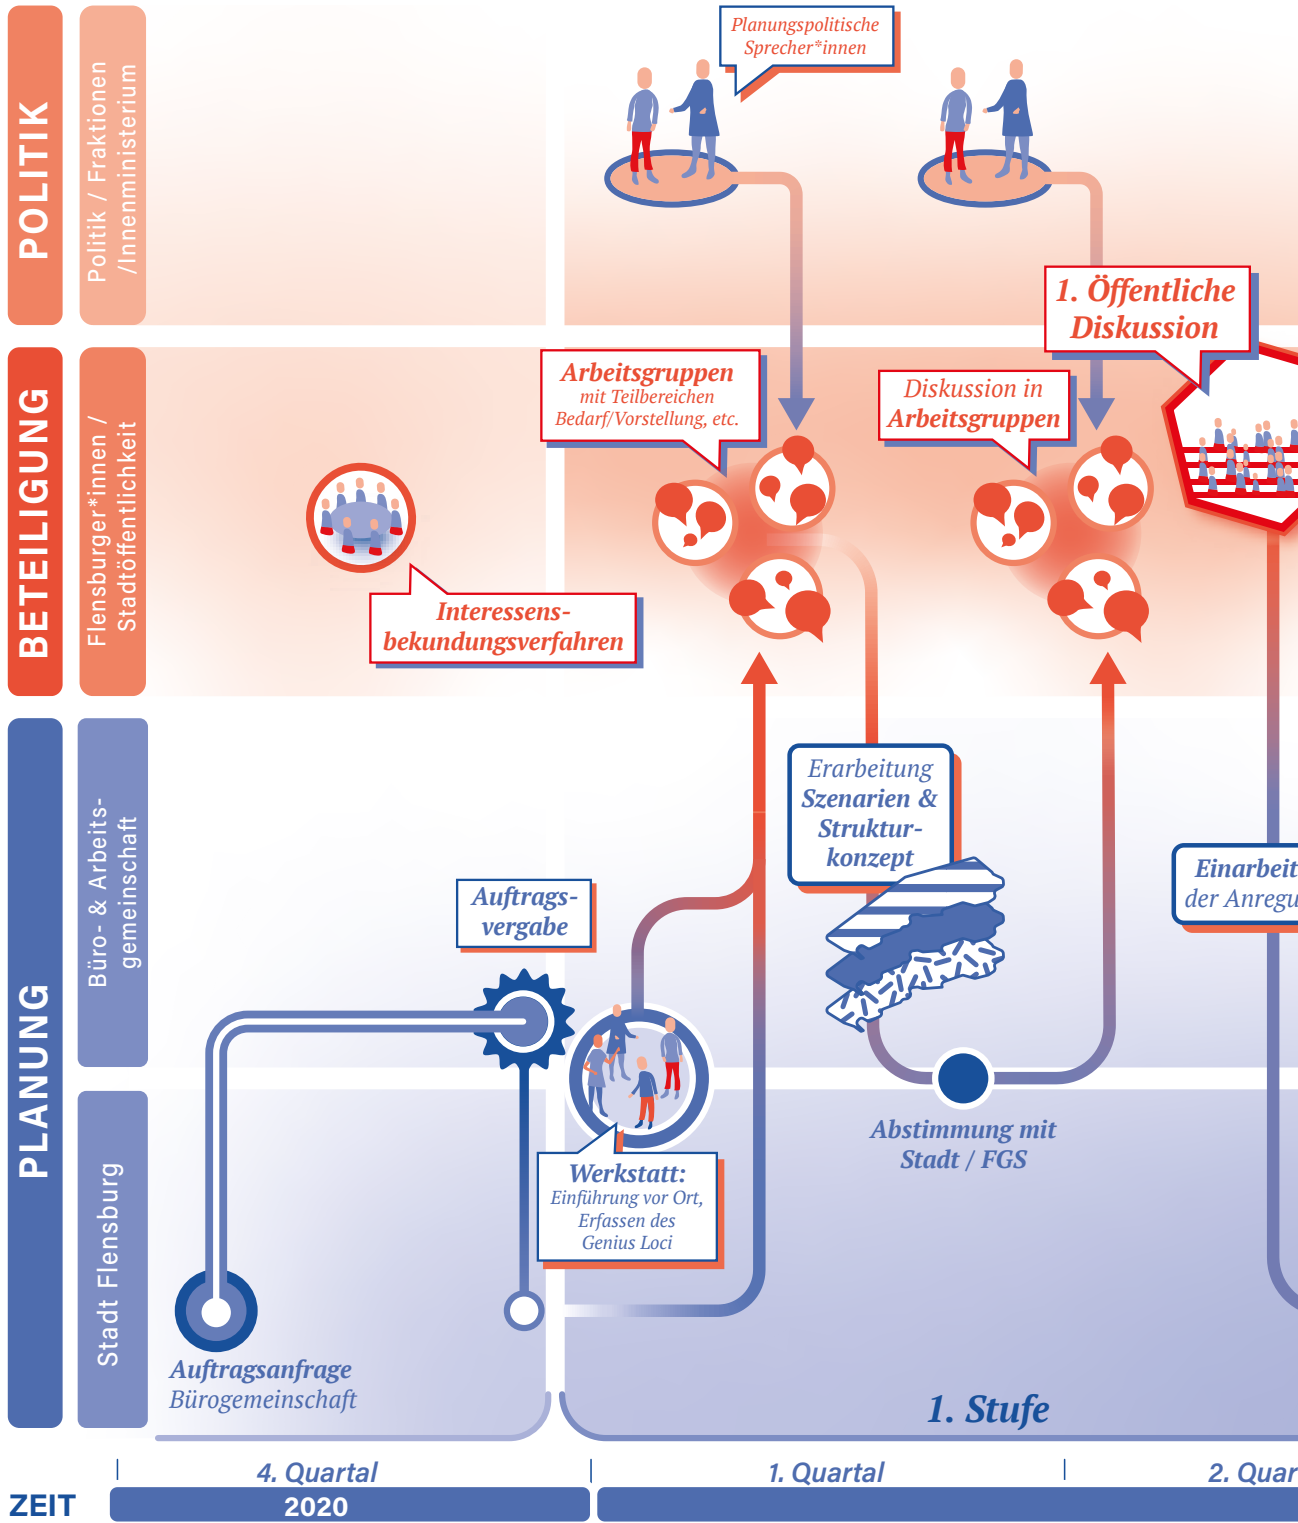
POLITIK

Politik / Fraktionen /Innenministerium

BETEILIGUNG

Flensburger*innen / Stadtöffentlichkeit

PLANUNG

Büro- & Arbeitsgemeinschaft

Stadt Flensburg

Planungspolitische Sprecher*innen

1. Öffentliche Diskussion

Arbeitsgruppen
mit Teilbereichen Bedarf/Vorstellung, etc.

Diskussion in Arbeitsgruppen

Interessensbekundungsverfahren

Erarbeitung Szenarien & Strukturkonzept

Einarbeit der Anregu

Auftragsvergabe

Werkstatt:
Einführung vor Ort, Erfassen des Genius Loci

Abstimmung mit Stadt / FGS

Auftragsanfrage
Bürogemeinschaft

1. Stufe

4. Quartal

1. Quartal

2. Quar

ZEIT

2020